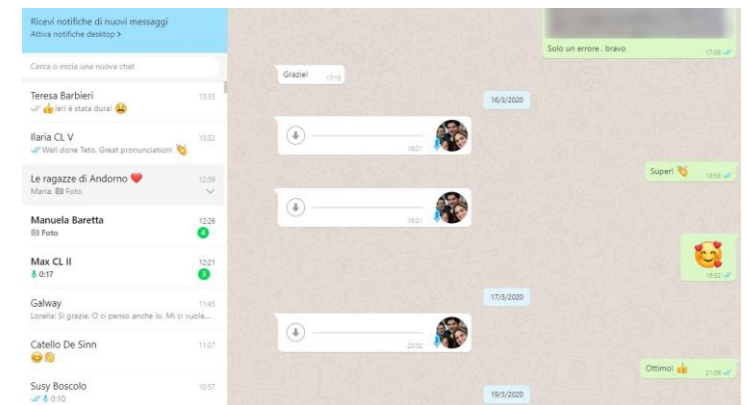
Ricevi notifiche di nuovi messaggi
Attiva notifiche desktop >

Cerca o inizia una nuova chat

Teresa Barbieri 13:33
Ieri è stata dura! 😩

Ilaria CL V 13:32
Well done Teto. Great pronunciation! 👏

Le ragazze di Andorno ❤️ 12:59
Maria: Foto

Manuela Baretta 12:26
Foto 4

Max CL II 12:21
0:17 3

Galway 11:45
Lorella: Si grazie. O ci penso anche io. Mi ci vuole...

Catello De Sinn 11:07
😂👏

Susy Boscolo 10:57
0:10

Solo un errore . bravo 17:06

Grazie! 17:15

16/3/2020

18:21

Super! 👏 18:56

18:21

19:52

17/3/2020

20:52

Ottimo! 👍 21:09

19/3/2020